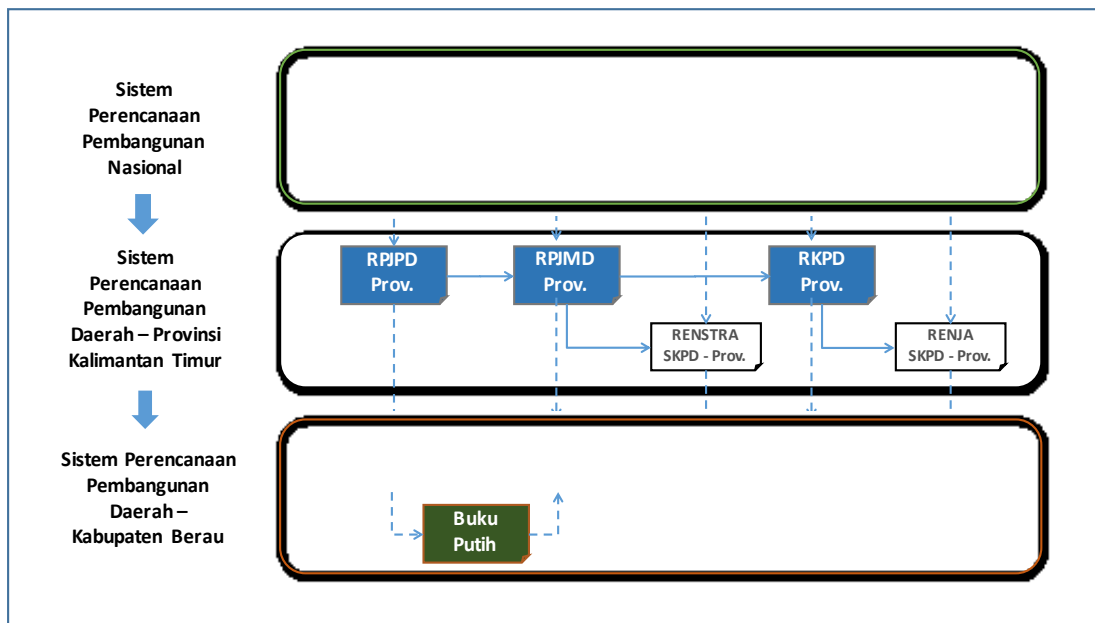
Sistem Perencanaan Pembangunan Nasional

Sistem Perencanaan Pembangunan Daerah – Provinsi Kalimantan Timur

Sistem Perencanaan Pembangunan Daerah – Kabupaten Berau

RPJPD Prov.

RPJMD Prov.

RKPD Prov.

RENSTRA SKPD - Prov.

RENJA SKPD - Prov.

Buku Putih